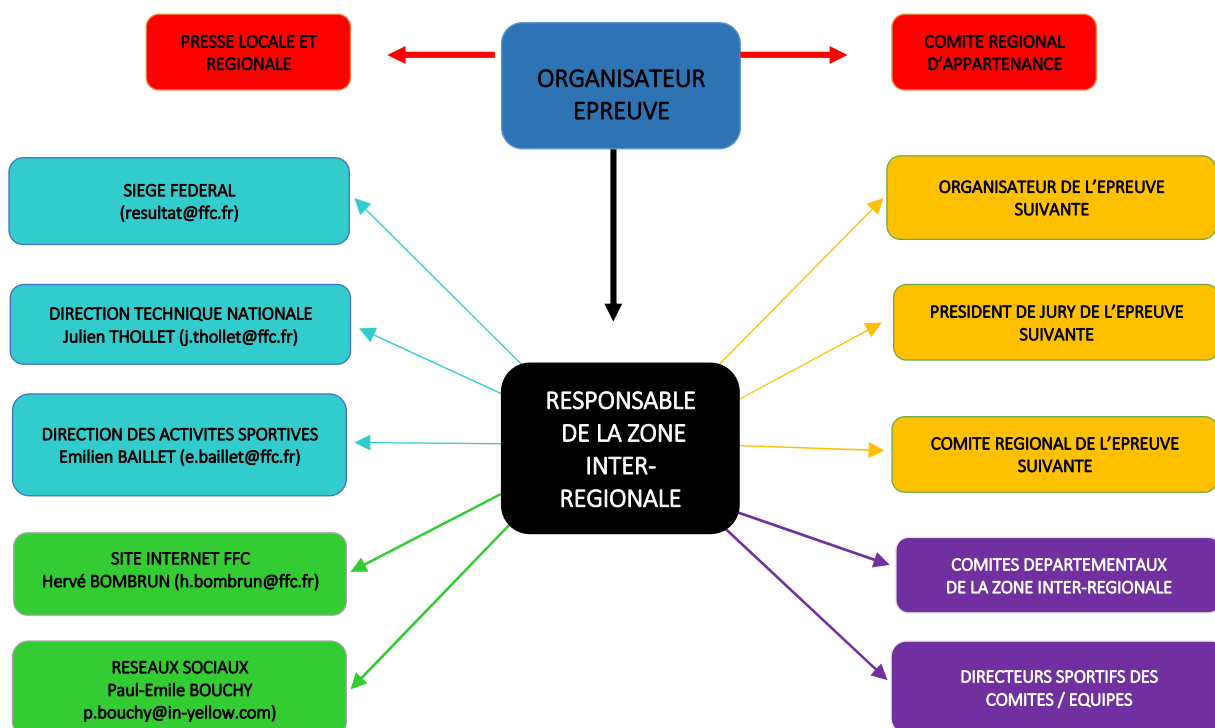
PRESSE LOCALE ET REGIONALE

ORGANISATEUR EPREUVE

COMITE REGIONAL D'APPARTENANCE

SIEGE FEDERAL (resultat@ffc.fr)

DIRECTION TECHNIQUE NATIONALE Julien THOLLET (j.thollet@ffc.fr)

DIRECTION DES ACTIVITES SPORTIVES Emilien BAILLET (e.baillet@ffc.fr)

SITE INTERNET FFC Hervé BOMBRUN (h.bombrun@ffc.fr)

RESEAUX SOCIAUX Paul-Emile BOUCHY p.bouchy@in-yellow.com)

RESPONSABLE DE LA ZONE INTER-REGIONALE

ORGANISATEUR DE L'EPREUVE SUIVANTE

PRESIDENT DE JURY DE L'EPREUVE SUIVANTE

COMITE REGIONAL DE L'EPREUVE SUIVANTE

COMITES DEPARTEMENTAUX DE LA ZONE INTER-REGIONALE

DIRECTEURS SPORTIFS DES COMITES / EQUIPES